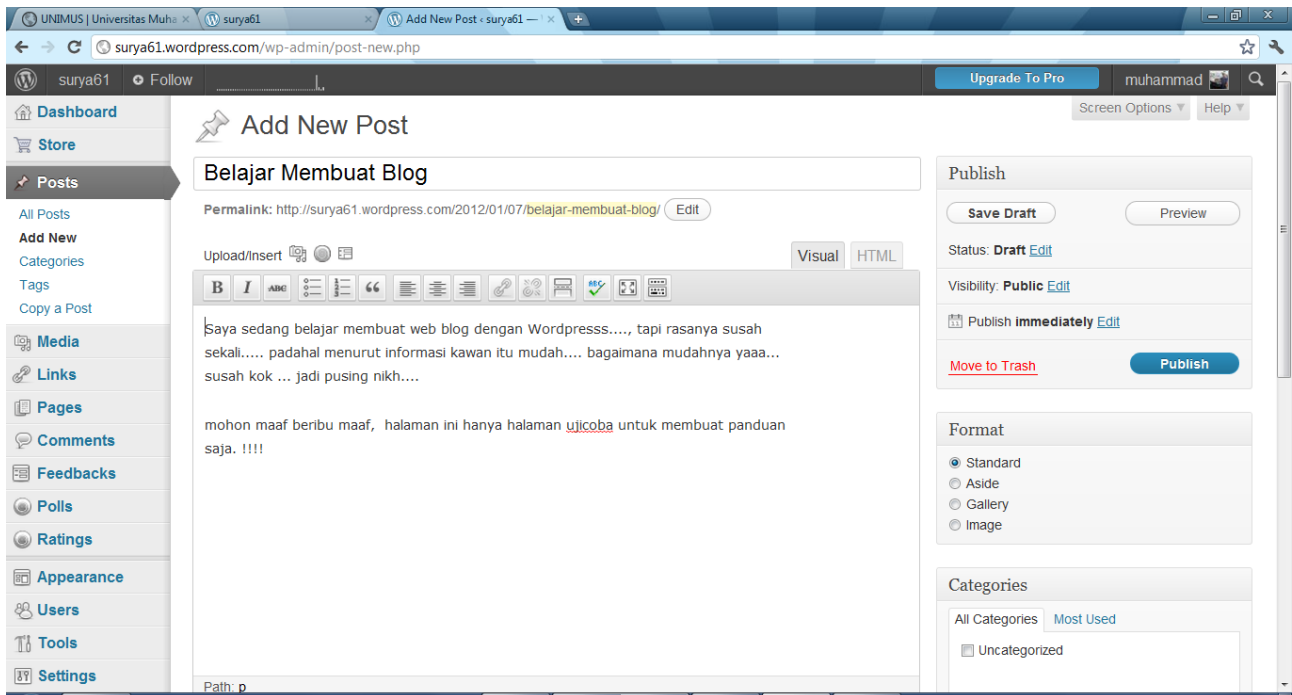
UNIMUS | Universitas Muha ×
surya61 ×
Add New Post ‹ surya61 — ×

surya61.wordpress.com/wp-admin/post-new.php

surya61   Follow   Upgrade To Pro   muhammad

Dashboard
Store
Posts
All Posts
Add New
Categories
Tags
Copy a Post
Media
Links
Pages
Comments
Feedbacks
Polls
Ratings
Appearance
Users
Tools
Settings

Screen Options ▼   Help ▼

Add New Post

Belajar Membuat Blog

Permalink: http://surya61.wordpress.com/2012/01/07/belajar-membuat-blog/ Edit

Upload/Insert   Visual   HTML

Saya sedang belajar membuat web blog dengan Wordpresss...., tapi rasanya susah sekali..... padahal menurut informasi kawan itu mudah.... bagaimana mudahnya yaaa... susah kok ... jadi pusing nikh....

mohon maaf beribu maaf, halaman ini hanya halaman ujicoba untuk membuat panduan saja. !!!!

Path: p

Publish
Save Draft   Preview
Status: Draft Edit
Visibility: Public Edit
Publish immediately Edit
Move to Trash   Publish

Format
Standard
Aside
Gallery
Image

Categories
All Categories   Most Used
Uncategorized